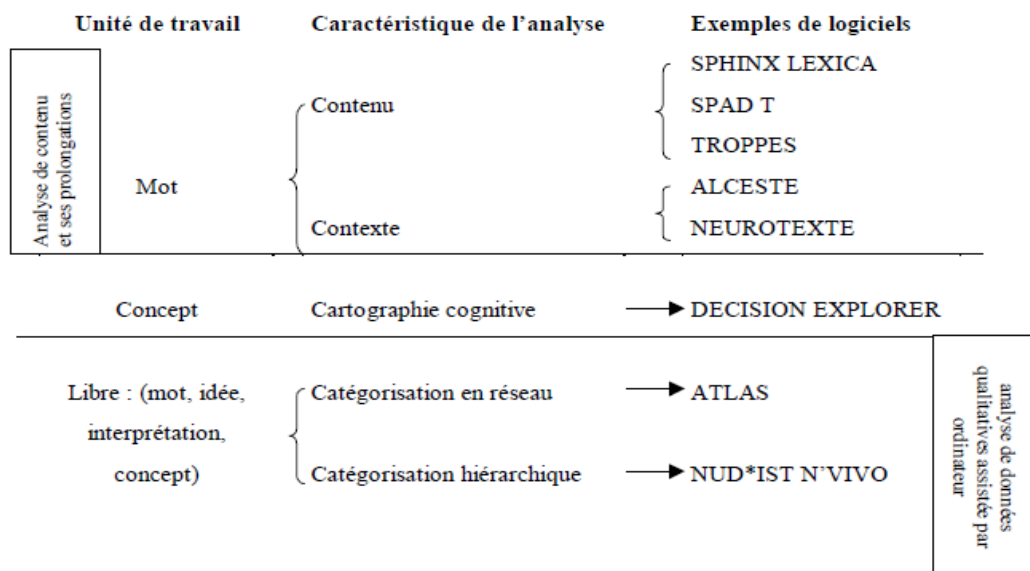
Unité de travail | Caractéristique de l'analyse | Exemples de logiciels

Analyse de contenu et ses prolongations

Mot

Contenu

SPHINX LEXICA
SPAD T
TROPPES

Contexte

ALCESTE
NEUROTEXTE

Concept | Cartographie cognitive | DECISION EXPLORER

Libre : (mot, idée, interprétation, concept)

Catégorisation en réseau | ATLAS

Catégorisation hiérarchique | NUD*IST N'VIVO

analyse de données qualitatives assistée par ordinateur